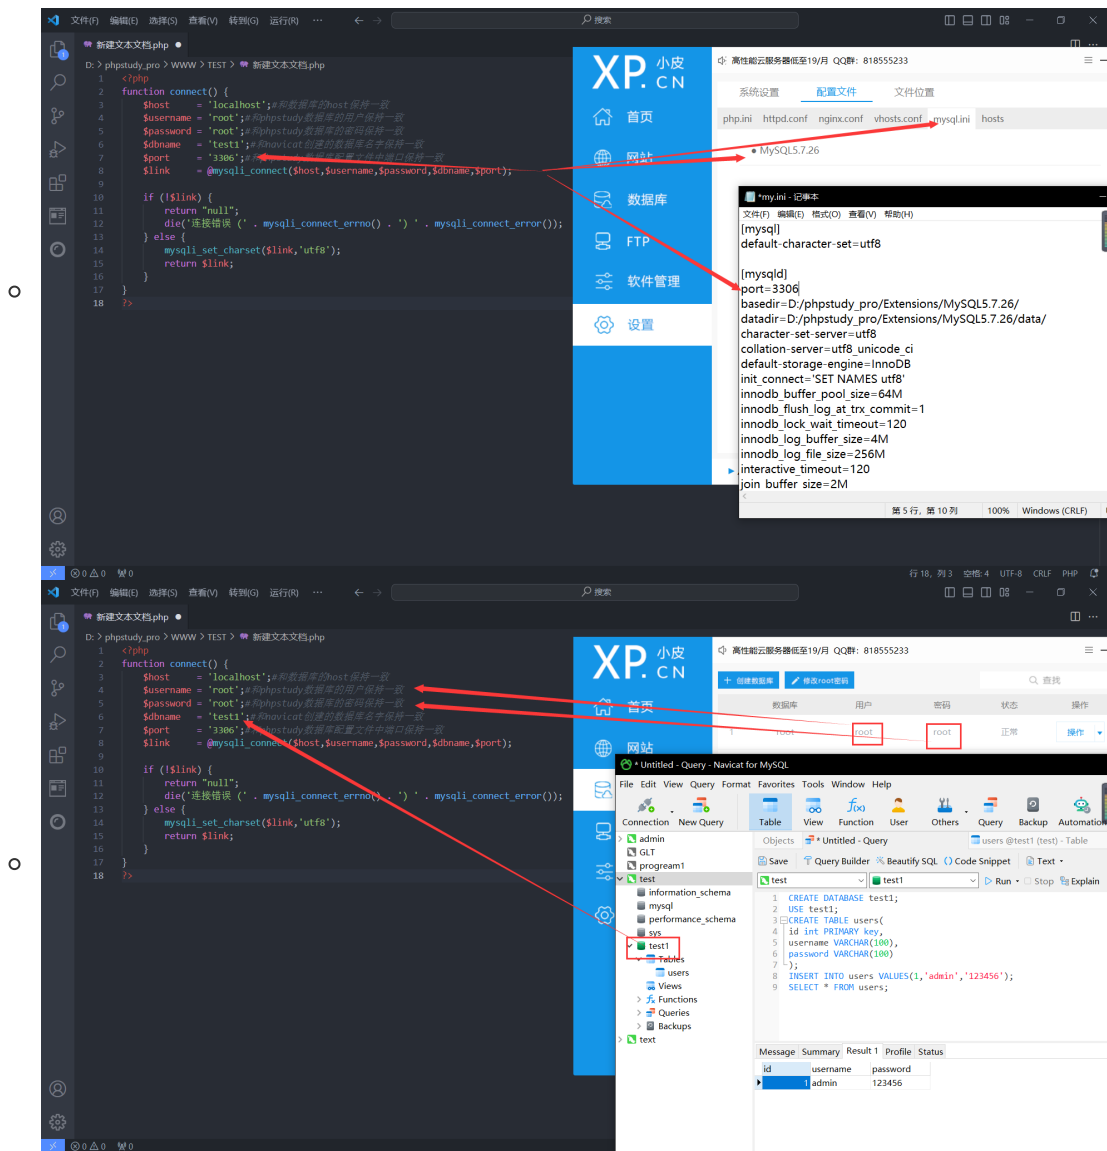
文件(F) 编辑(E) 选择(S) 查看(V) 转到(G) 运行(R) ··· 搜索

新建文本文档.php ●

D: > phpstudy_pro > WWW > TEST > 新建文本文档.php

1 <?php
2 function connect() {
3 $host = 'localhost';#和数据库的host保持一致
4 $username = 'root';#和phpstudy数据库的用户保持一致
5 $password = 'root';#和phpstudy数据库的密码保持一致
6 $dbname = 'test1';#和navicat创建的数据库名字保持一致
7 $port = '3306';#和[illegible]
8 $link = @mysqli_connect($host,$username,$password,$dbname,$port);
9
10 if (!$link) {
11 return "null";
12 die('连接错误 (' . mysqli_connect_errno() . ') ' . mysqli_connect_error());
13 } else {
14 mysqli_set_charset($link,'utf8');
15 return $link;
16 }
17 }
18 ?>

XP.小皮 CN

首页
网站
数据库
FTP
软件管理
设置

高性能云服务器低至19/月 QQ群: 818555233

系统设置 配置文件 文件位置

php.ini httpd.conf nginx.conf vhosts.conf mysql.ini hosts

MySQL5.7.26

*my.ini - 记事本
文件(F) 编辑(E) 格式(O) 查看(V) 帮助(H)
[mysql]
default-character-set=utf8

[mysqld]
port=3306
basedir=D:/phpstudy_pro/Extensions/MySQL5.7.26/
datadir=D:/phpstudy_pro/Extensions/MySQL5.7.26/data/
character-set-server=utf8
collation-server=utf8_unicode_ci
default-storage-engine=InnoDB
init_connect='SET NAMES utf8'
innodb_buffer_pool_size=64M
innodb_flush_log_at_trx_commit=1
innodb_lock_wait_timeout=120
innodb_log_buffer_size=4M
innodb_log_file_size=256M
interactive_timeout=120
join_buffer_size=2M

第 5 行,第 10 列 100% Windows (CRLF)

⊗0 ⚠0 ⓦ0 行 18, 列 3 空格: 4 UTF-8 CRLF PHP

文件(F) 编辑(E) 选择(S) 查看(V) 转到(G) 运行(R) ··· 搜索

新建文本文档.php ●

D: > phpstudy_pro > WWW > TEST > 新建文本文档.php

1 <?php
2 function connect() {
3 $host = 'localhost';#和数据库的host保持一致
4 $username = 'root';#和phpstudy数据库的用户保持一致
5 $password = 'root';#和phpstudy数据库的密码保持一致
6 $dbname = 'test1';#和navicat创建的数据库名字保持一致
7 $port = '3306';#和phpstudy数据库配置文件中端口保持一致
8 $link = @mysqli_connect($host,$username,$password,$dbname,$port);
9
10 if (!$link) {
11 return "null";
12 die('连接错误 (' . mysqli_connect_errno() . ') ' . mysqli_connect_error());
13 } else {
14 mysqli_set_charset($link,'utf8');
15 return $link;
16 }
17 }
18 ?>

XP.小皮 CN

首页
网站

高性能云服务器低至19/月 QQ群: 818555233

+ 创建数据库 修改root密码 查找

数据库 用户 密码 状态 操作
root root root 正常 操作

* Untitled - Query - Navicat for MySQL
File Edit View Query Format Favorites Tools Window Help
Connection New Query Table View Function User Others Query Backup Automation

admin
GLT
programe1
test
information_schema
mysql
performance_schema
sys
test1
Tables
users
Views
Functions
Queries
Backups
text

Objects * Untitled - Query users @test1 (test) - Table
Save Query Builder Beautify SQL Code Snippet Text
test test1 Run Stop Explain

1 CREATE DATABASE test1;
2 USE test1;
3 CREATE TABLE users(
4 id int PRIMARY key,
5 username VARCHAR(100),
6 password VARCHAR(100)
7 );
8 INSERT INTO users VALUES(1,'admin','123456');
9 SELECT * FROM users;

Message Summary Result 1 Profile Status

| id | username | password |
|---|---|---|
| 1 | admin | 123456 |

⊗0 ⚠0 ⓦ0